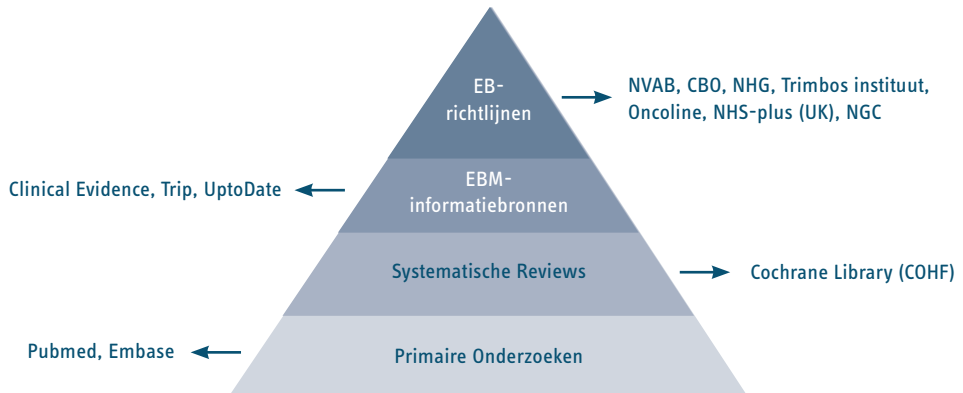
EB-
richtlijnen

NVAB, CBO, NHG, Trimbos instituut, Oncoline, NHS-plus (UK), NGC

Clinical Evidence, Trip, UptoDate

EBM-
informatiebronnen

Systematische Reviews

Cochrane Library (COHF)

Pubmed, Embase

Primaire Onderzoeken